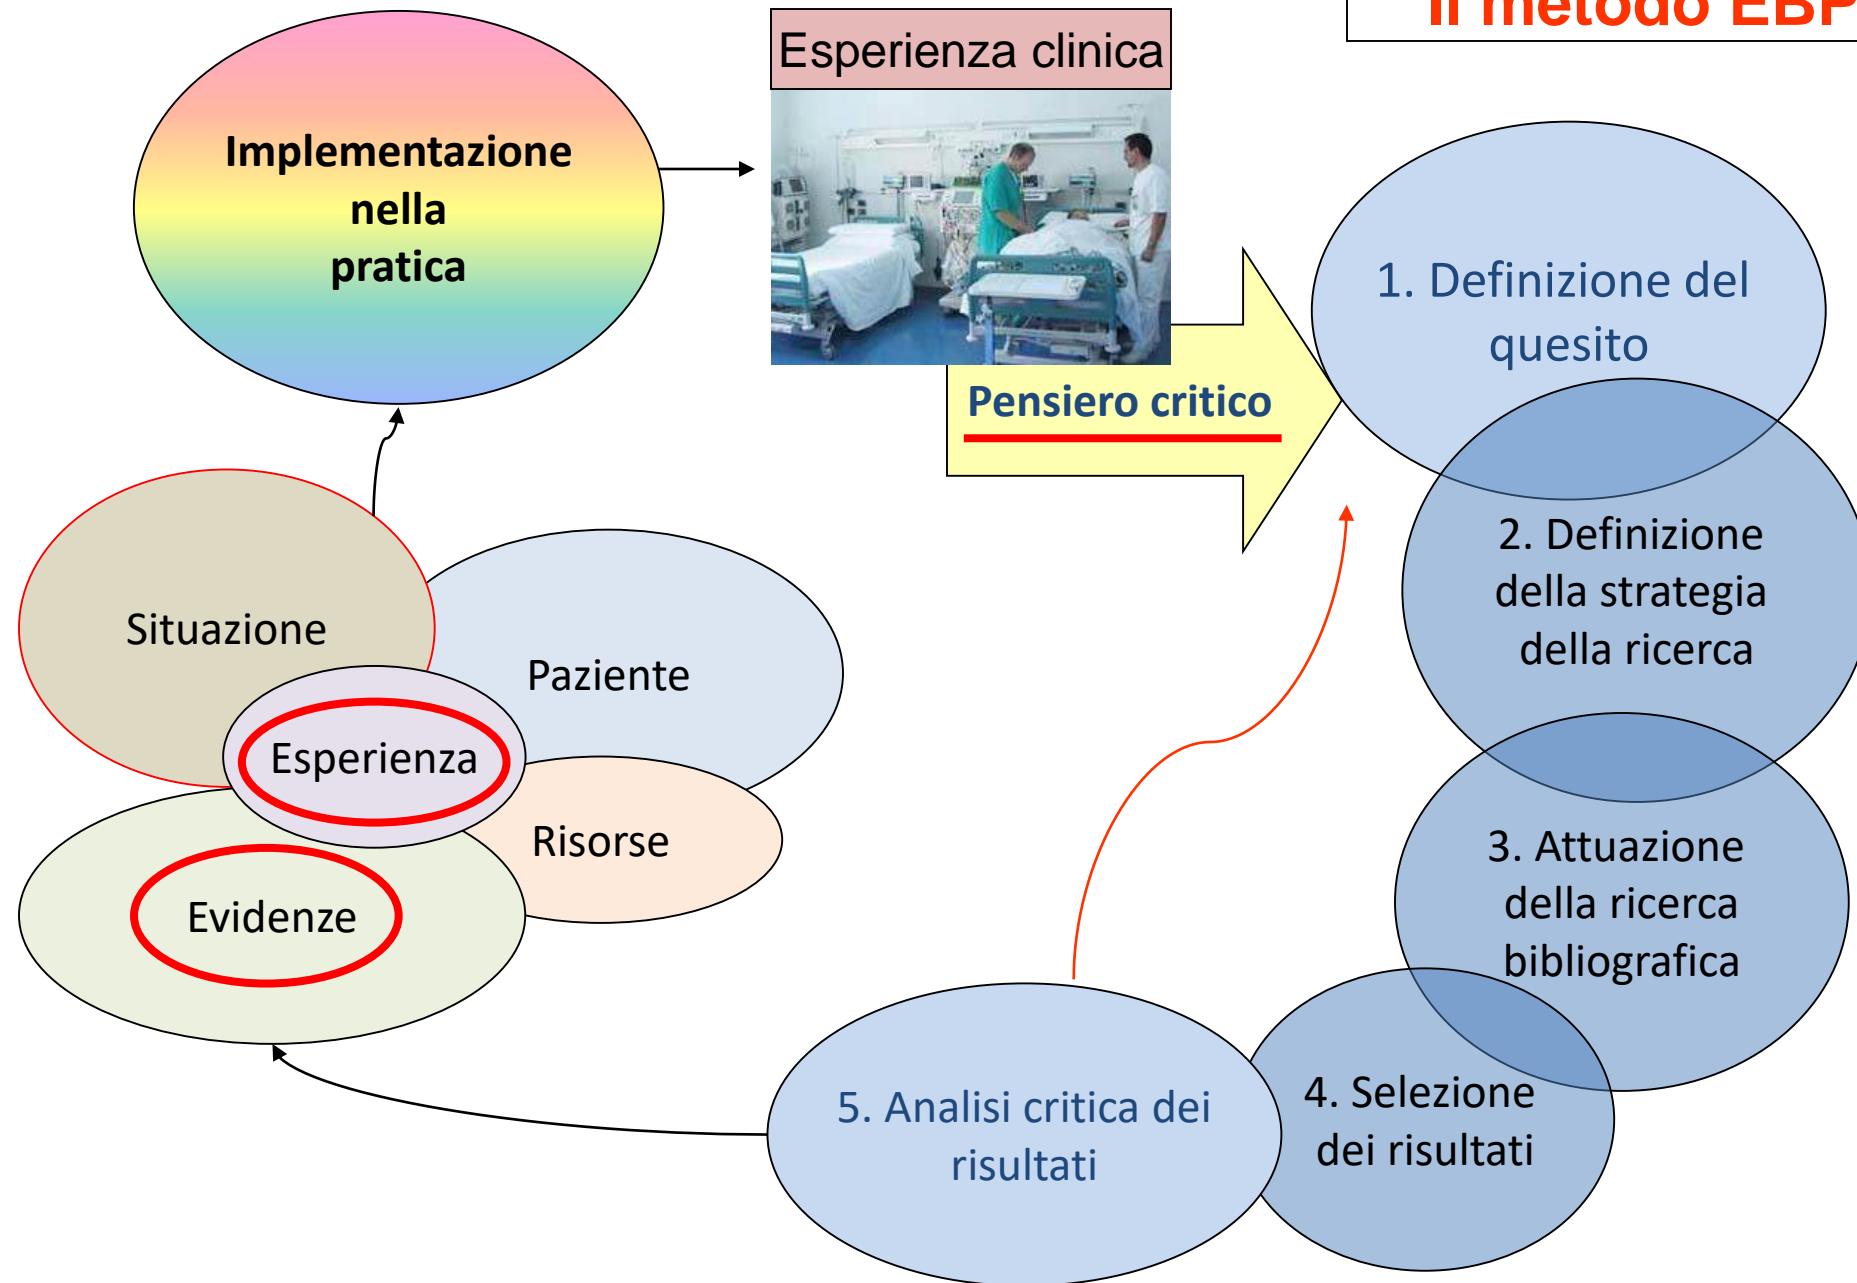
Il metodo EBP

Implementazione nella pratica

Esperienza clinica

Pensiero critico

1. Definizione del quesito

2. Definizione della strategia della ricerca

3. Attuazione della ricerca bibliografica

4. Selezione dei risultati

5. Analisi critica dei risultati

Situazione

Paziente

Esperienza

Risorse

Evidenze